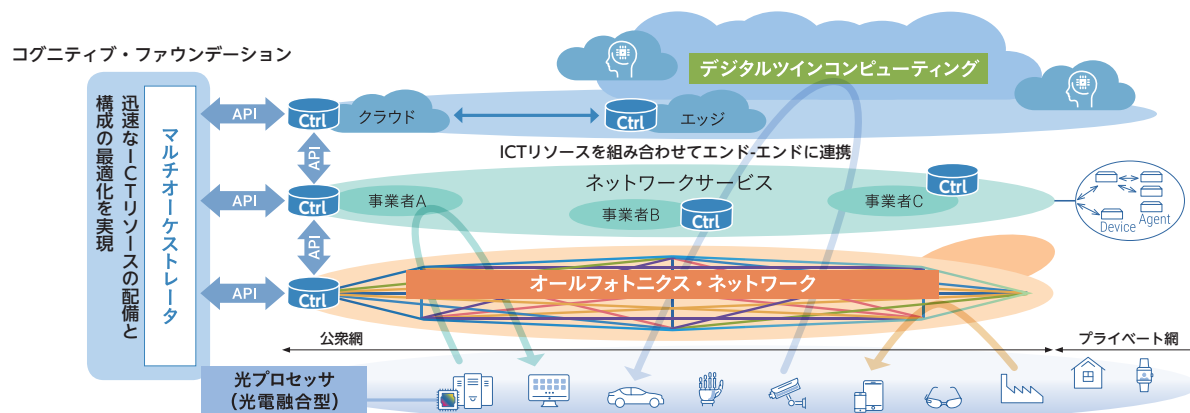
コグニティブ・ファウンデーション

迅速なICTリソースの配備と構成の最適化を実現

マルチオーケストレータ

API
API
API
API
API

Ctrl
Ctrl
Ctrl
Ctrl
Ctrl
Ctrl
Ctrl

クラウド
エッジ

デジタルツインコンピューティング

ICTリソースを組み合わせてエンド-エンドに連携

ネットワークサービス
事業者A
事業者B
事業者C

Device
Agent

オールフォトニクス・ネットワーク

公衆網
プライベート網

光プロセッサ
(光電融合型)